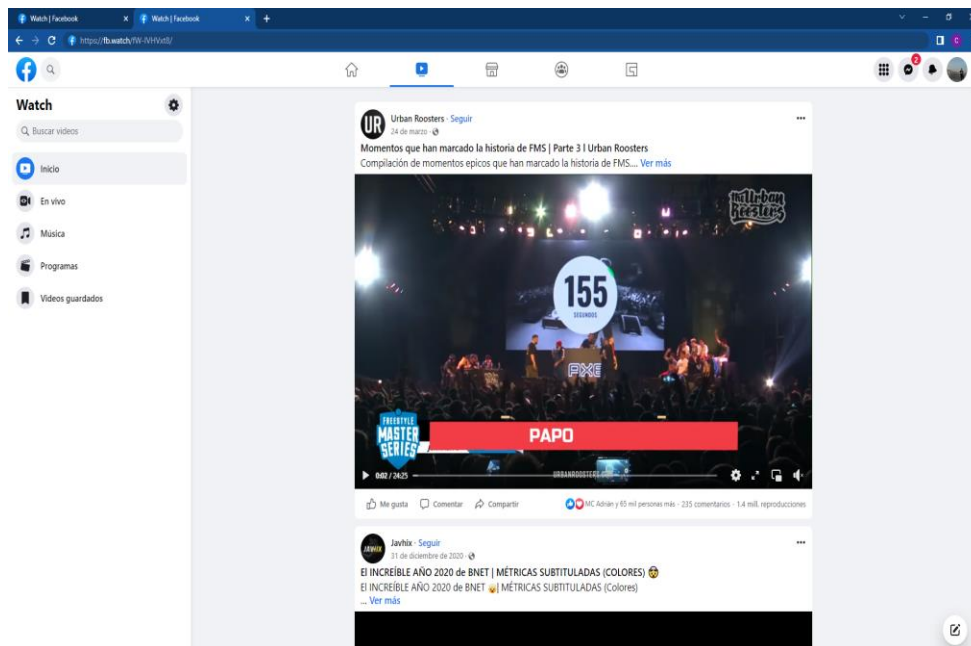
Watch | Facebook
Watch | Facebook
https://fb.watch/W-IVHVxt8/

Watch
Buscar videos
Inicio
En vivo
Música
Programas
Videos guardados

Urban Roosters · Seguir
24 de marzo ·
Momentos que han marcado la historia de FMS | Parte 3 | Urban Roosters
Compilación de momentos epicos que han marcado la historia de FMS.... Ver más

Urban Roosters
155
SEGUNDOS
AXE
FREESTYLE MASTER SERIES
PAPO
URBANROOSTERS
0:02 / 24:25

Me gusta Comentar Compartir
MC Adrián y 65 mil personas más · 235 comentarios · 1.4 mill. reproducciones

Javhix · Seguir
31 de diciembre de 2020 ·
El INCREÍBLE AÑO 2020 de BNET | MÉTRICAS SUBTITULADAS (COLORES)
El INCREÍBLE AÑO 2020 de BNET | MÉTRICAS SUBTITULADAS (Colores)
... Ver más